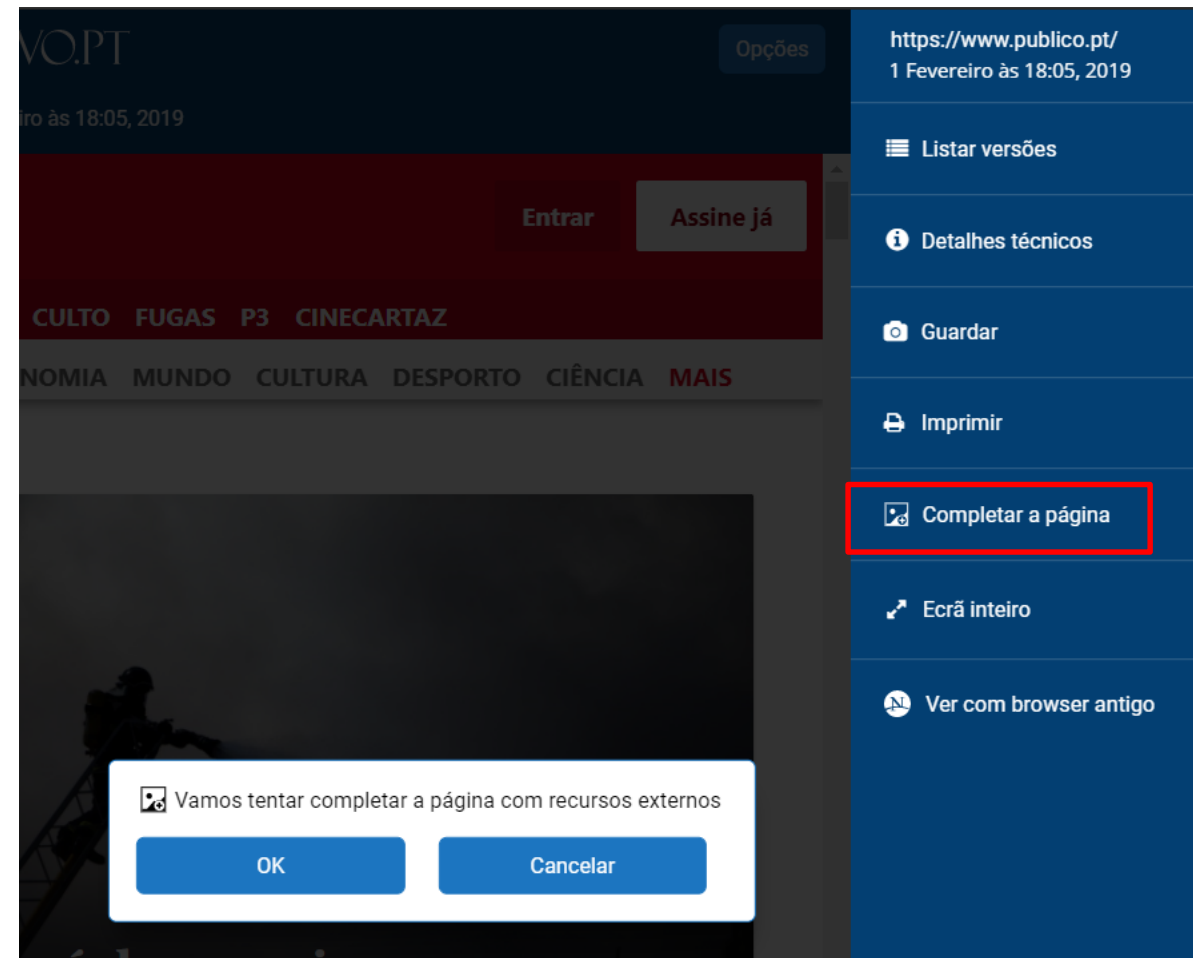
VO.PT

Opções

iro às 18:05, 2019

Entrar

Assine já

CULTO FUGAS P3 CINECARTAZ

NOMIA MUNDO CULTURA DESPORTO CIÊNCIA MAIS

Vamos tentar completar a página com recursos externos

OK

Cancelar

https://www.publico.pt/
1 Fevereiro às 18:05, 2019

Listar versões

Detalhes técnicos

Guardar

Imprimir

Completar a página

Ecrã inteiro

Ver com browser antigo